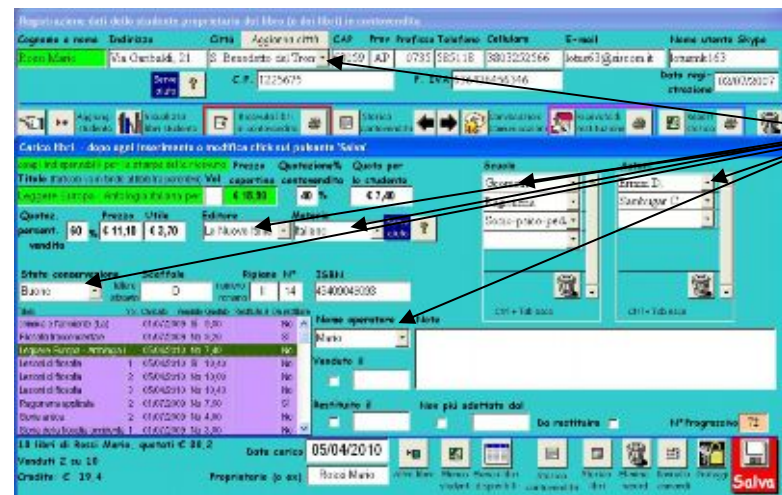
Registrazione dati dello studente proprietario del libro (o dei libri) in contovendita

Cognome e nome Indirizzo Città Aggiorna città CAP Prov Prefisso Telefono Cellulare E-mail Nome utente Skype

Rossi Mario Via Garibaldi, 21 S. Benedetto del Tron 63039 AP 0735 585118 3803232566 lotus63@aircom.it lotusmk163

Breve aiuto ?

C.F. 1225675 P. IVA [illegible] Data registrazione 10/07/2017

Aggiungi studente Visualizza libri studente Visualizza libri in contovendita Storico contovendita Conversione rimessa scolari Ricevuta di restituzione Nelson ricerca

Carico libri - dopo ogni inserimento o modifica click sul pulsante 'Salva'

copi ind operabili per la stampa della ricevuta Titolo Prezzo copertina Quotazione% contovendita Quota per lo studente Scuola Autore

Leggere Europa - Antologia italiano per € 18,50 40 % € 7,40

Geometra Ermini D.
Ragioneria Sambugar C.
Socio-psico-ped.

Quotaz. personal. vendita 60 % Prezzo € 11,10 Utile € 3,70 Editore La Nuova Italia Materia Italiano Breve aiuto ?

Stato conservazione Buono Scaffale Libro usato D Ripiano numero 1 N° 14 ISBN 45400048093

Ctrl + Tab ecco Ctrl + Tab ecco

Nome operatore Mario Note

Vendato il

Restituito il Non più adottato dal Da restituire N° Progressivo 72

14 libri di Rossi Mario, quotati € 88,2
Venduti 2 su 10
Credito € 19,4

Data carico 05/04/2010
Proprietario (o ex) Rossi Mario

Salva